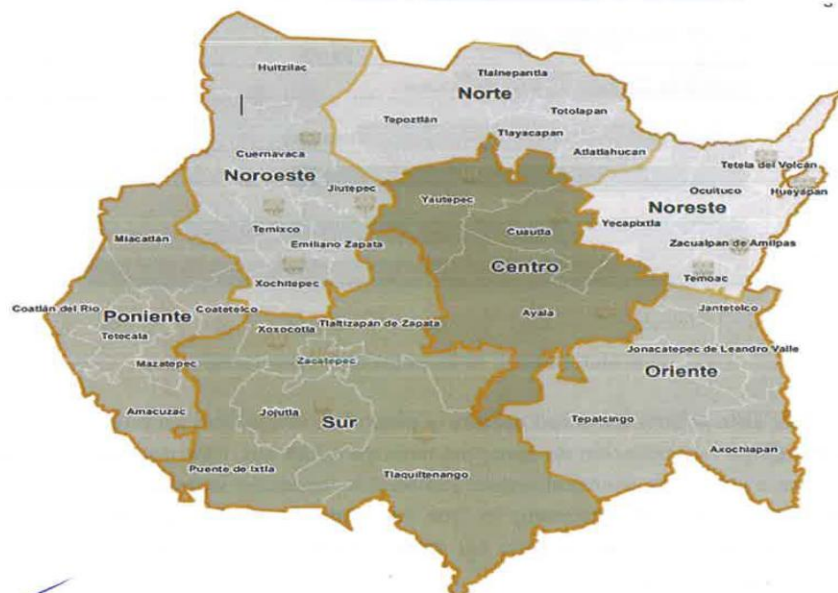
Huitzilac
Tlalnepantla
Norte
Totolapan
Tepoztlán
Tlayacapan
Atlatlahucan
Cuernavaca
Noroeste
Jiutepec
Tetela del Volcán
Yautepec
Ocuituco
Hueyapan
Cuautla
Noreste
Yecapixtla
Miacatlán
Temixco
Emiliano Zapata
Zacualpan de Amilpas
Centro
Xochitepec
Temoac
Coatlán del Rio
Coatetelco
Jantetelco
Poniente
Xoxocotla
Tlaltizapán de Zapata
Ayala
Tetecala
Jonacatepec de Leandro Valle
Zacatepec
Mazatepec
Oriente
Jojutla
Amacuzac
Sur
Tepalcingo
Axochiapan
Puente de Ixtla
Tlaquiltenango